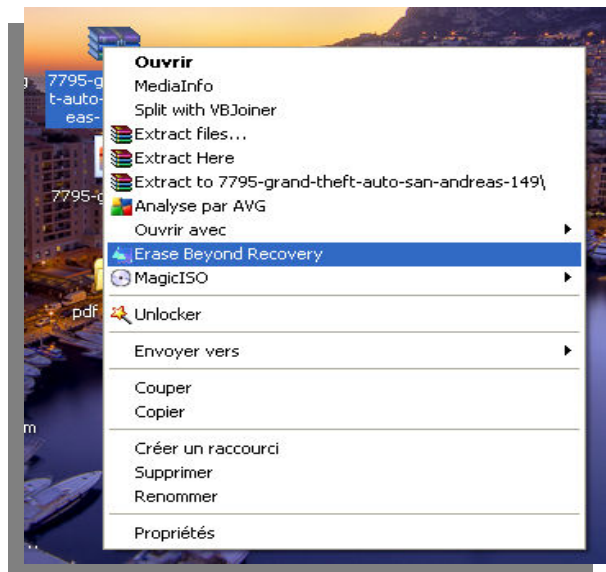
7795-g
t-auto-
eas-

7795-g

pdf

m

Ouvrir
MediaInfo
Split with VBJoiner
Extract files...
Extract Here
Extract to 7795-grand-theft-auto-san-andreas-149\
Analyse par AVG
Ouvrir avec
Erase Beyond Recovery
MagicISO
Unlocker
Envoyer vers
Couper
Copier
Créer un raccourci
Supprimer
Renommer
Propriétés